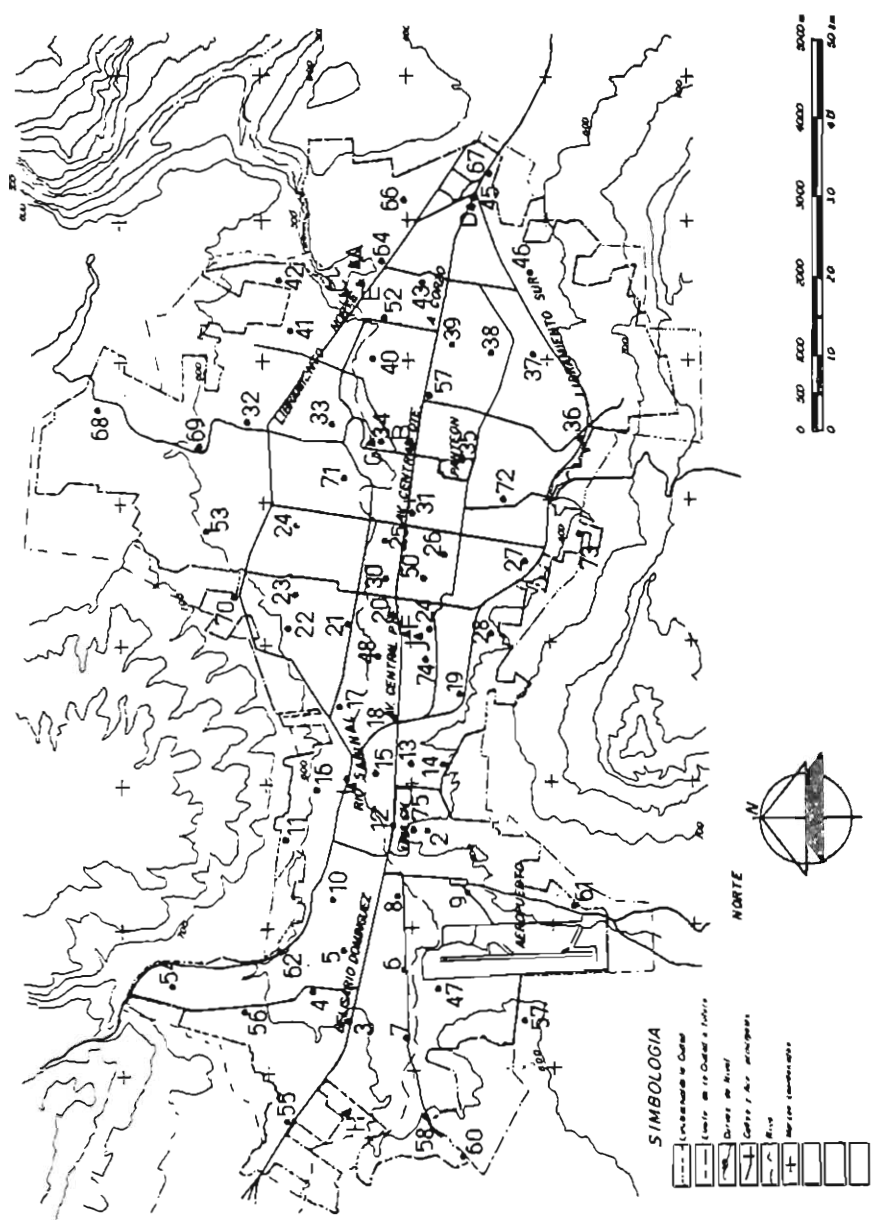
SIMBOLOGIA

NORTE

N

0 500 1000 2000 3000 4000 5000 m

0 10 20 30 40 50 km

BELISARIO DOMINGUEZ

RIO SABINAL

AV. CENTRAL PTE

AV. CENTRAL OTE

LIBRAMIENTO NORTE

LIBRAMIENTO SUR

PANTEON

AEROPUERTO

1 2 3 4 5 6 7 8 9 10 11 12 13 14 15 16 17 18 19 20 21 22 23 24 25 26 27 28 30 31 32 33 34 35 36 37 38 39 40 41 42 43 45 46 47 48 50 52 53 54 55 56 57 58 60 61 62 64 66 67 68 69 70 71 72 73 74 75

A B C D E F J

700 800 900 1000